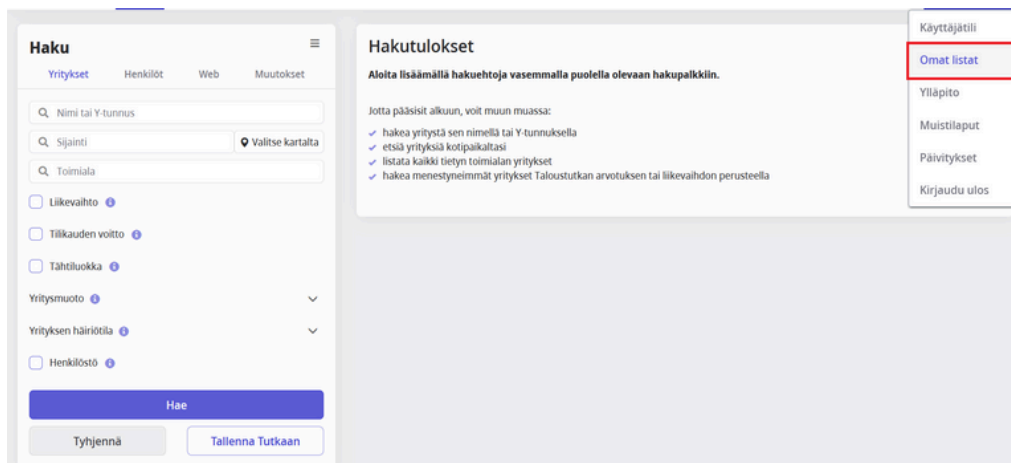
Haku

Yritykset Henkilöt Web Muutokset

Nimi tai Y-tunnus

Sijainti

Valitse kartalta

Toimiala

Liikevaihto

Tilikauden voitto

Tähtiluokka

Yritysmuoto

Yrityksen häiriötila

Henkilöstö

Hae

Tyhjennä

Tallenna Tutkaan

Hakutulokset

Aloita lisäämällä hakuehtoja vasemmalla puolella olevaan hakupalkkiin.

Jotta pääsisit alkuun, voit muun muassa:

hakea yritystä sen nimellä tai Y-tunnuksella
etsiä yrityksiä kotipaikaltasi
listata kaikki tietyn toimialan yritykset
hakea menestyneimmät yritykset Taloustutkan arvotuksen tai liikevaihdon perusteella

Käyttäjätili
Omat listat
Ylläpito
Muistilaput
Päivitykset
Kirjaudu ulos